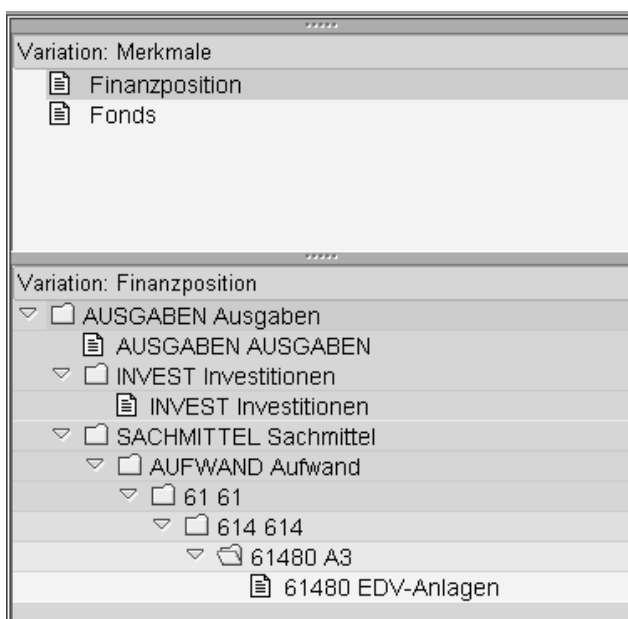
Variation: Merkmale

Finanzposition

Fonds

Variation: Finanzposition

AUSGABEN Ausgaben

AUSGABEN AUSGABEN

INVEST Investitionen

INVEST Investitionen

SACHMITTEL Sachmittel

AUFWAND Aufwand

61 61

614 614

61480 A3

61480 EDV-Anlagen